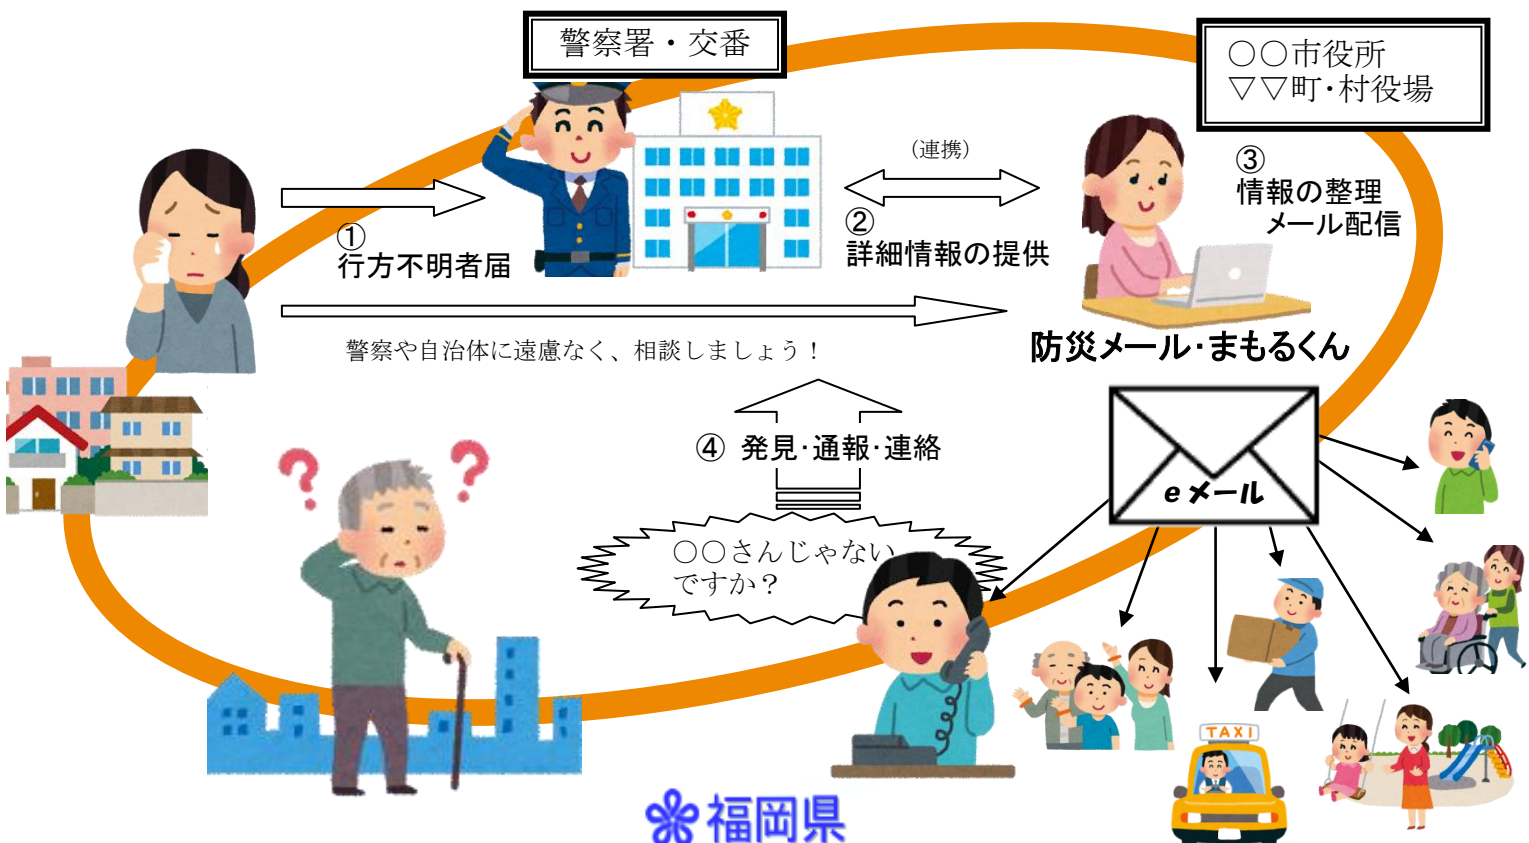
警察署・交番

○○市役所
▽▽町・村役場

（連携）

①
行方不明者届

②
詳細情報の提供

③
情報の整理
メール配信

警察や自治体に遠慮なく、相談しましょう！

防災メール・まもるくん

④ 発見・通報・連絡

eメール

○○さんじゃない
ですか？

TAXI

福岡県